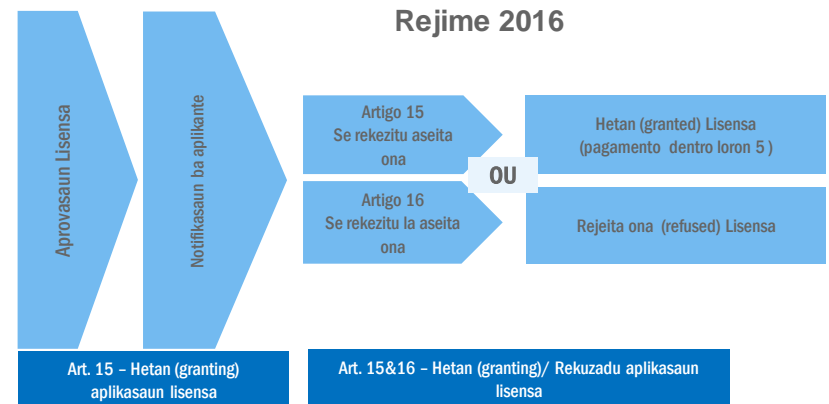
Rejime 2016

Aprovasaun Lisensa

Notifikasaun ba aplikante

Artigo 15
Se rekezitu aseita ona

Artigo 16
Se rekezitu la aseita ona

OU

Hetan (granted) Lisensa
(pagamento dentro loron 5 )

Rejeita ona (refused) Lisensa

Art. 15 – Hetan (granting) aplikasaun lisensa

Art. 15&16 – Hetan (granting)/ Rekuzadu aplikasaun lisensa